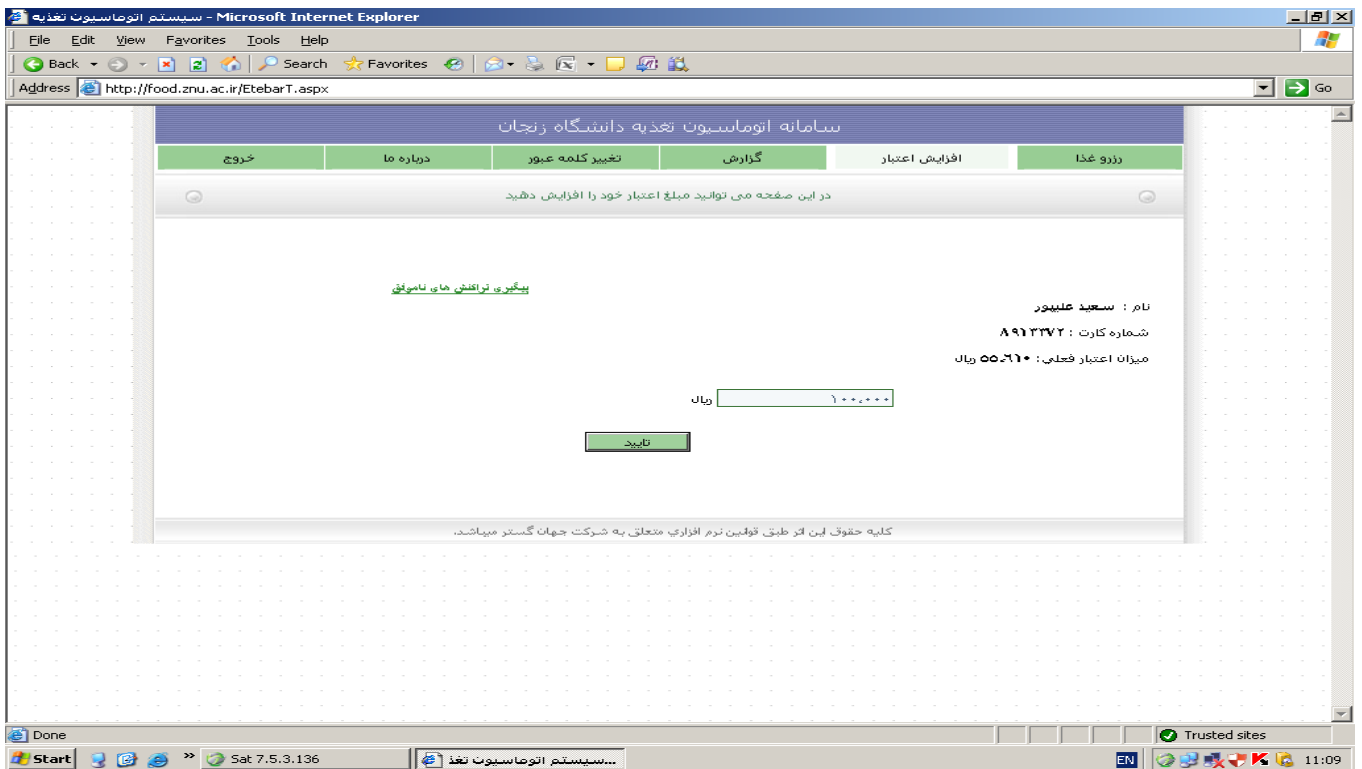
سیستم اتوماسیون تغذیه - Microsoft Internet Explorer

File Edit View Favorites Tools Help

Back Search Favorites

Address http://food.znu.ac.ir/EtebarT.aspx Go

سامانه اتوماسیون تغذیه دانشگاه زنجان

رزرو غذا | افزایش اعتبار | گزارش | تغییر کلمه عبور | درباره ما | خروج

در این صفحه می توانید مبلغ اعتبار خود را افزایش دهید

پیگیری تراکنش های ناموفق

نام : سعید علیپور

شماره کارت : ۸۹۱۲۳۷۲

میزان اعتبار فعلی: ۵۵،۶۱۰ ریال

۱۰۰،۰۰۰ ریال

تایید

کلیه حقوق این اثر طبق قوانین نرم افزاری متعلق به شرکت جهان گستر میباشد.

Done

Trusted sites

Start Sat 7.5.3.136 ...سیستم اتوماسیون تغذ

EN 11:09